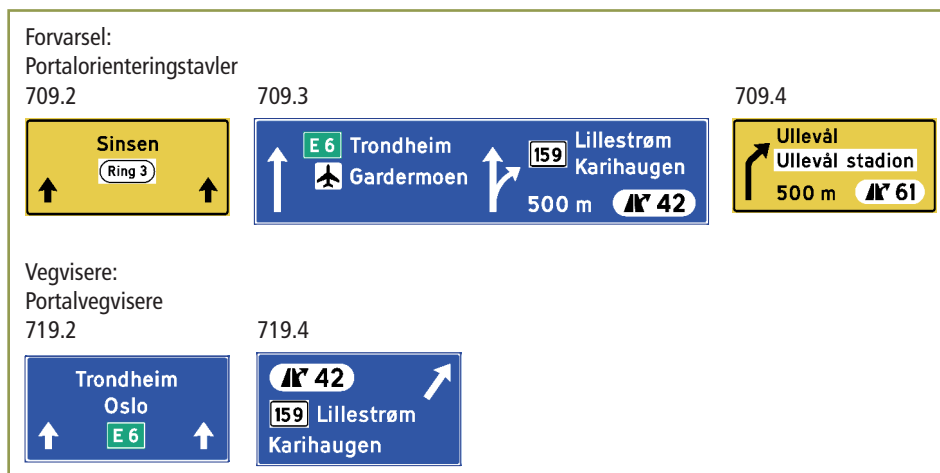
Forvarsel:
Portalorienteringstavler

709.2

Sinsen
Ring 3

709.3

E 6 Trondheim
Gardermoen

159 Lillestrøm
Karihaugen
500 m 42

709.4

Ullevål
Ullevål stadion
500 m 61

Vegvisere:
Portalvegvisere

719.2

Trondheim
Oslo
E 6

719.4

42
159 Lillestrøm
Karihaugen